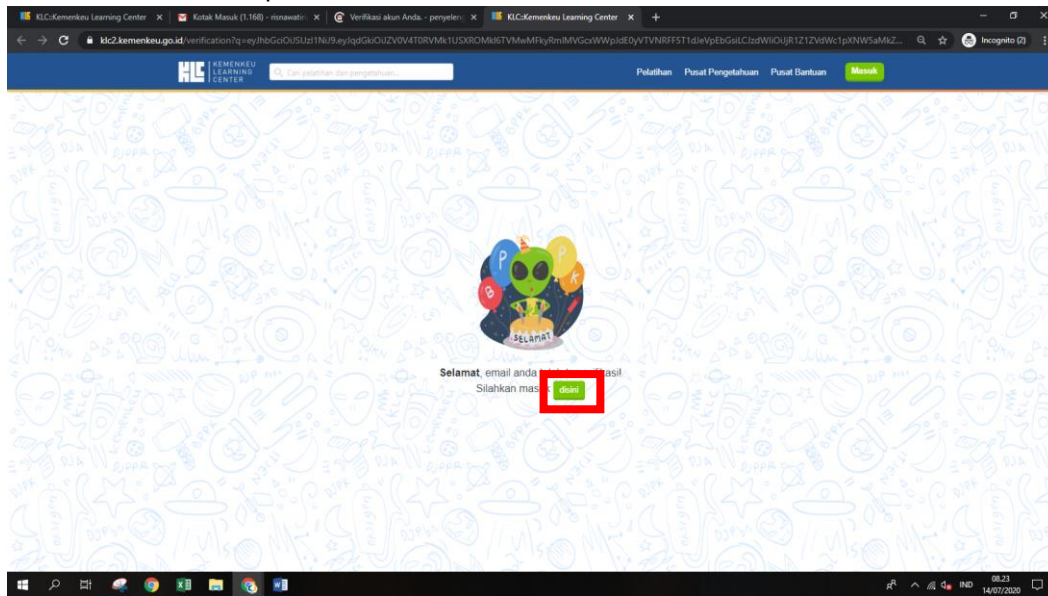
KLC:Kemenkeu Learning Center ×
Kotak Masuk (1.168) - risnawati ×
Verifikasi akun Anda. - penyelen ×
KLC:Kemenkeu Learning Center ×
+

klc2.kemenkeu.go.id/verification?q=eyJhbGciOiJSUzI1NiJ9.eyJqdGkiOiJZV0V4T0RVMk1USXROMkl6TVMwMFkyRmlMVGcxWWpJdE0yVTVNRFF5T1dJeVpEbGsiLCJzdWIiOiJjR1Z1ZVdWc1pXNW5aMkZ...
Incognito (2)

KLC KEMENKEU LEARNING CENTER
Cari pelatihan dan pengetahuan...
Pelatihan
Pusat Pengetahuan
Pusat Bantuan
Masuk

B P K
SELAMAT

Selamat, email anda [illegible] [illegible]asi!
Silahkan mas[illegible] disini

IND
08.23
14/07/2020